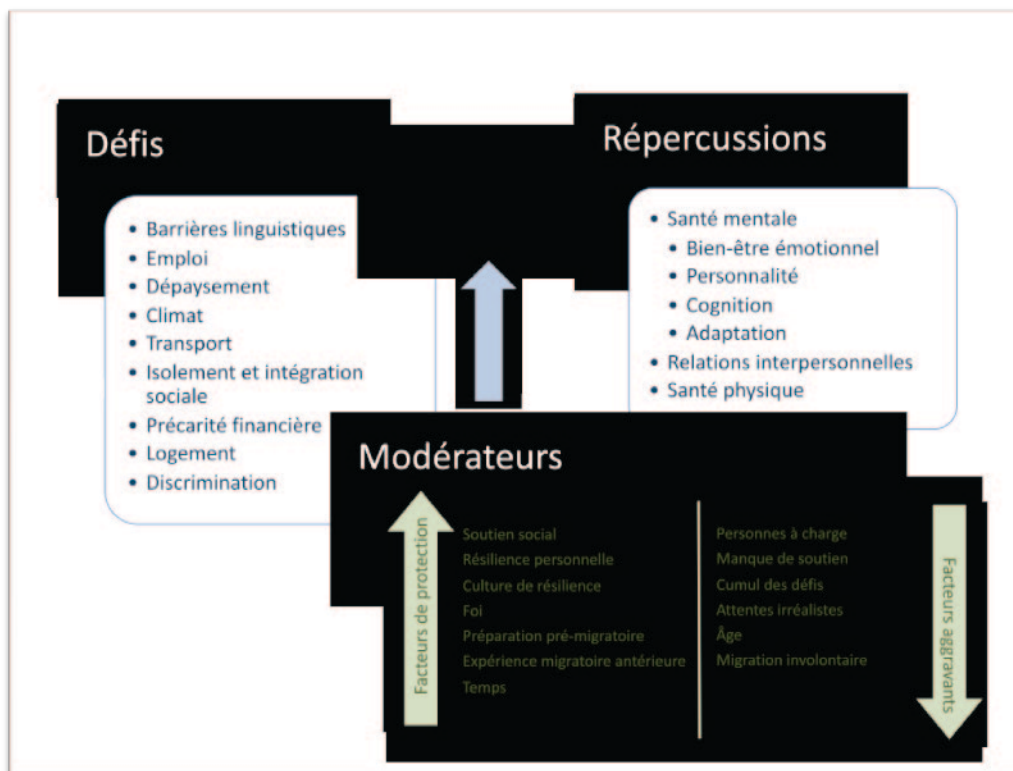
Défis

- Barrières linguistiques
- Emploi
- Dépaysement
- Climat
- Transport
- Isolement et intégration sociale
- Précarité financière
- Logement
- Discrimination

Répercussions

- Santé mentale
  - Bien-être émotionnel
  - Personnalité
  - Cognition
  - Adaptation
- Relations interpersonnelles
- Santé physique

Modérateurs

Facteurs de protection

Soutien social
Résilience personnelle
Culture de résilience
Foi
Préparation pré-migratoire
Expérience migratoire antérieure
Temps

Personnes à charge
Manque de soutien
Cumul des défis
Attentes irréalistes
Âge
Migration involontaire

Facteurs aggravants